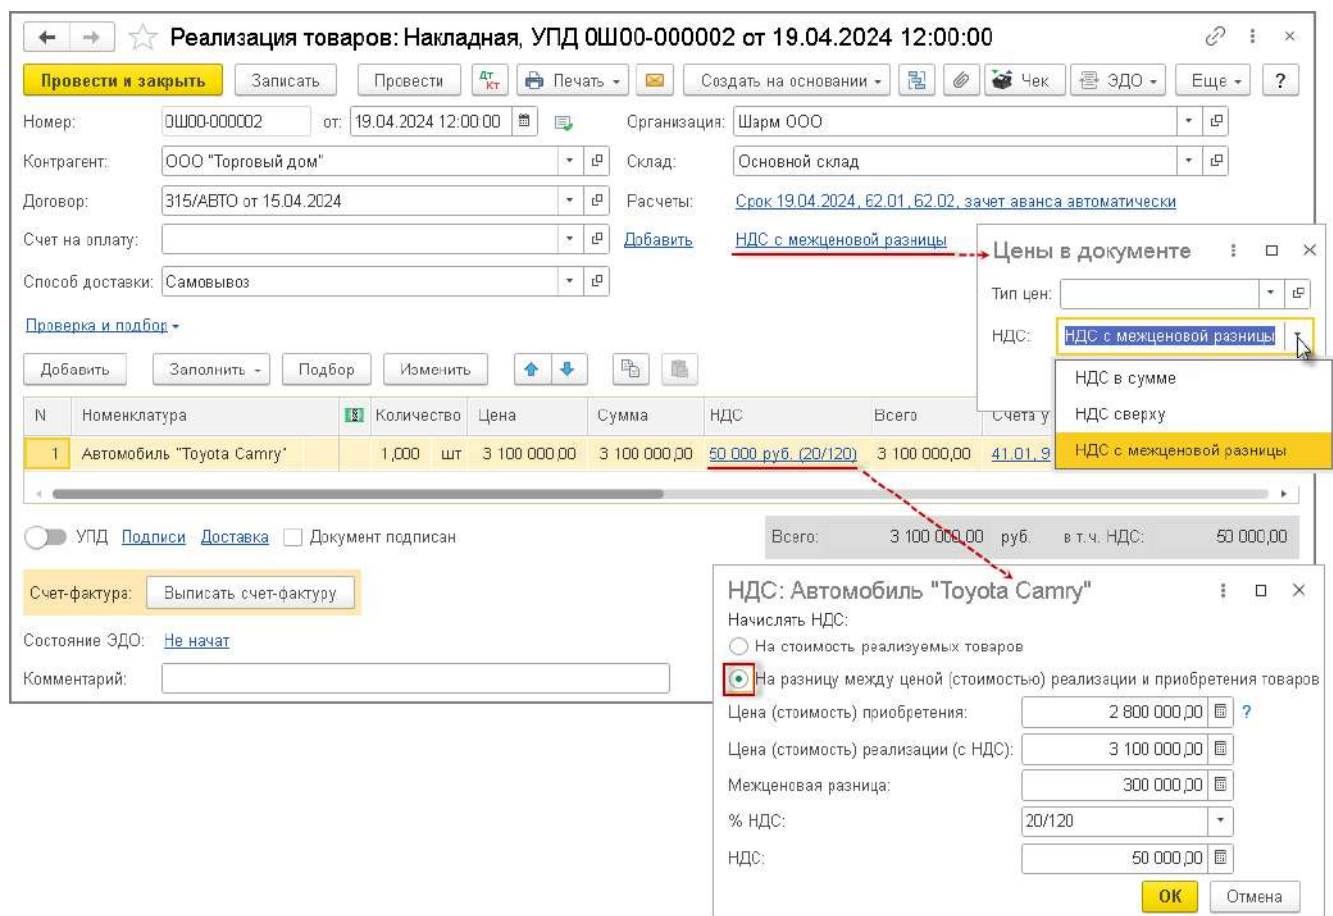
Реализация товаров: Накладная, УПД 0Ш00-000002 от 19.04.2024 12:00:00

Провести и закрыть | Записать | Провести | Дт Кт | Печать | Создать на основании | Чек | ЭДО | Еще | ?

Номер: 0Ш00-000002 от: 19.04.2024 12:00:00
Организация: Шарм ООО
Контрагент: ООО "Торговый дом"
Склад: Основной склад
Договор: 315/АВТО от 15.04.2024
Расчеты: Срок 19.04.2024, 62.01, 62.02, зачет аванса автоматически
Счет на оплату:
Добавить
НДС с межценовой разницы
Способ доставки: Самовывоз

Проверка и подбор

Добавить | Заполнить | Подбор | Изменить

| N | Номенклатура | | Количество | | Цена | Сумма | НДС | Всего | Счета у |
|---|---|---|---|---|---|---|---|---|---|
| 1 | Автомобиль "Toyota Camry" | | 1,000 | шт | 3 100 000,00 | 3 100 000,00 | 50 000 руб. (20/120) | 3 100 000,00 | 41.01, 9 |

УПД Подписи Доставка Документ подписан

Всего: 3 100 000,00 руб. в т.ч. НДС: 50 000,00

Счет-фактура: Выписать счет-фактуру

Состояние ЭДО: Не начат

Комментарий:

Цены в документе
Тип цен:
НДС: НДС с межценовой разницы
НДС в сумме
НДС сверху
НДС с межценовой разницы

НДС: Автомобиль "Toyota Camry"
Начислять НДС:
На стоимость реализуемых товаров
На разницу между ценой (стоимостью) реализации и приобретения товаров
Цена (стоимость) приобретения: 2 800 000,00 ?
Цена (стоимость) реализации (с НДС): 3 100 000,00
Межценовая разница: 300 000,00
% НДС: 20/120
НДС: 50 000,00
OK Отмена